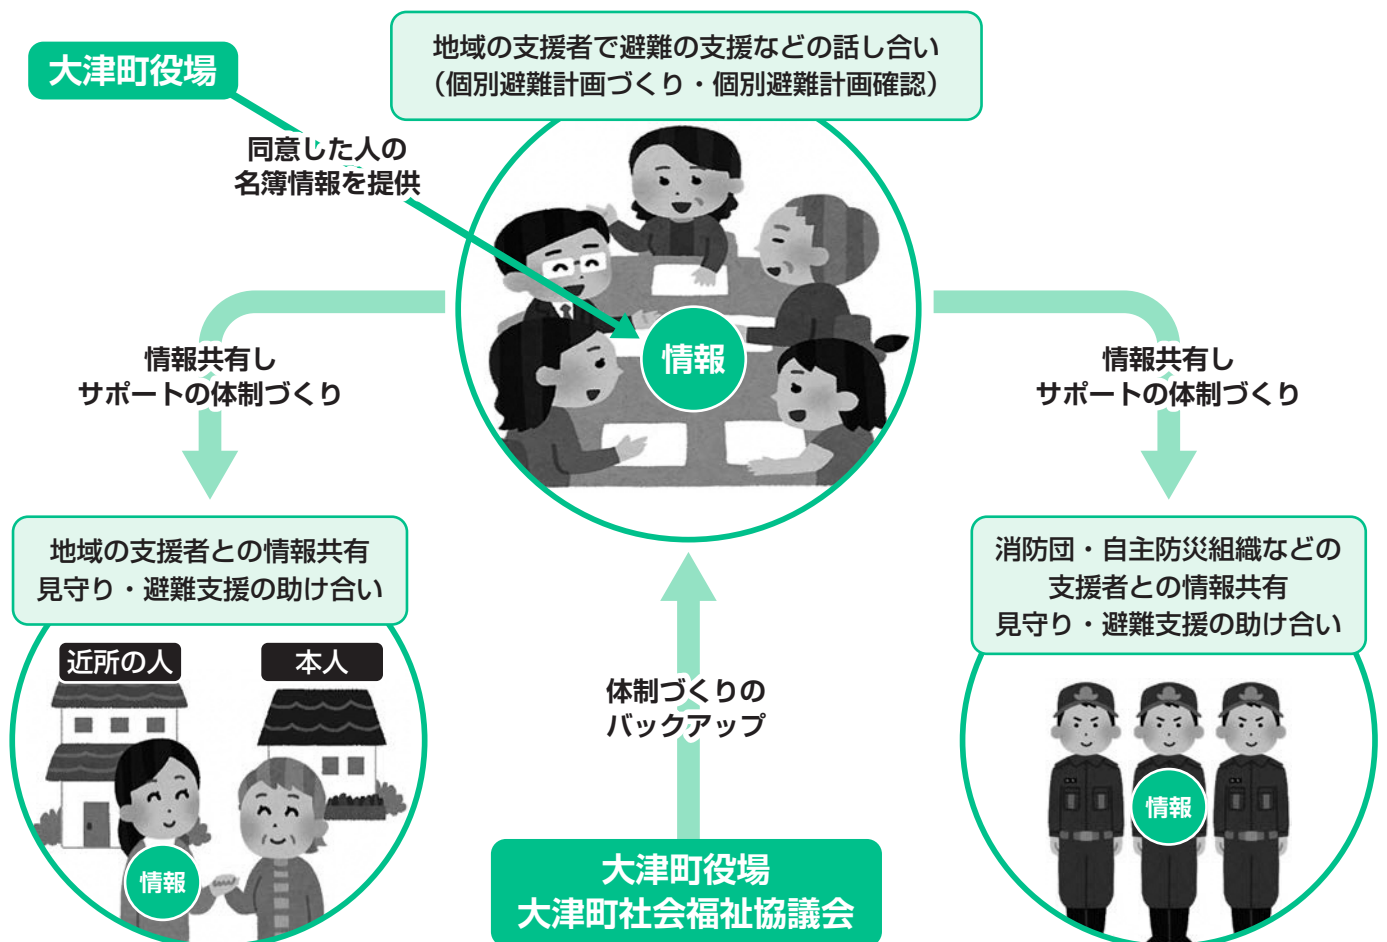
大津町役場

同意した人の
名簿情報を提供

地域の支援者で避難の支援などの話し合い
（個別避難計画づくり・個別避難計画確認）

情報

情報共有し
サポートの体制づくり

情報共有し
サポートの体制づくり

地域の支援者との情報共有
見守り・避難支援の助け合い

近所の人

本人

情報

体制づくりの
バックアップ

大津町役場
大津町社会福祉協議会

消防団・自主防災組織などの
支援者との情報共有
見守り・避難支援の助け合い

情報